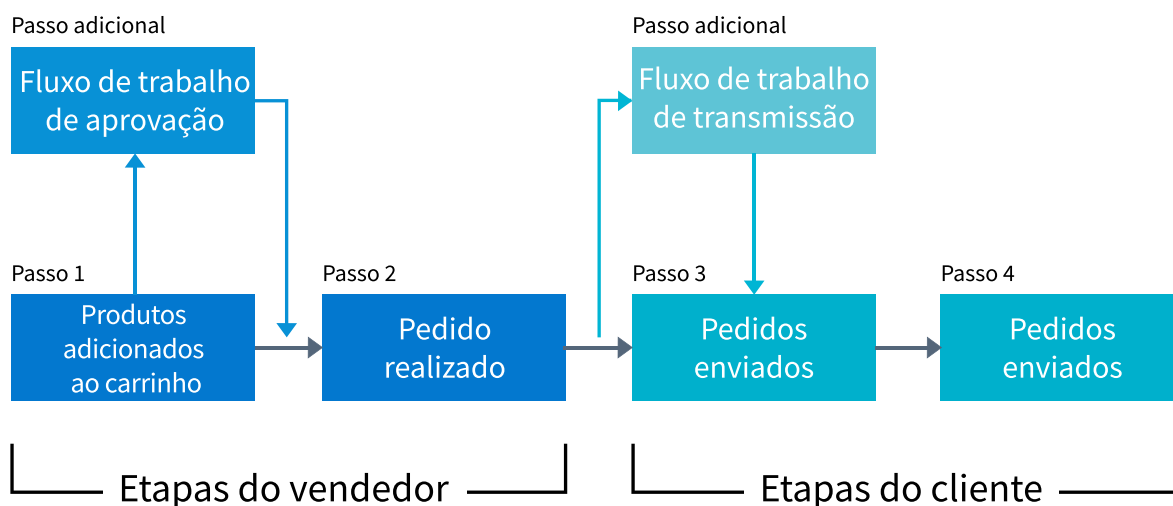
Passo adicional

Fluxo de trabalho de aprovação

Passo adicional

Fluxo de trabalho de transmissão

Passo 1

Produtos adicionados ao carrinho

Passo 2

Pedido realizado

Passo 3

Pedidos enviados

Passo 4

Pedidos enviados

Etapas do vendedor

Etapas do cliente